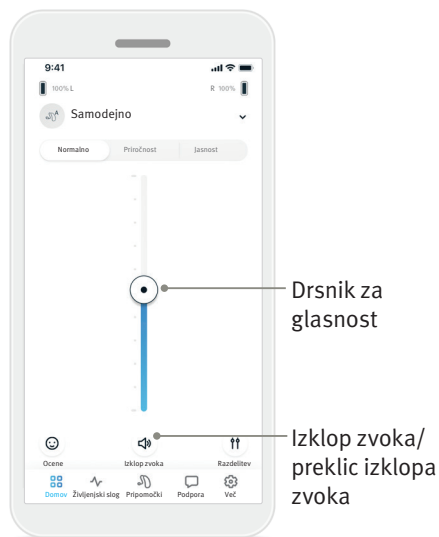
9:41

100% L

R 100%

Samodejno

Normalno

Priročnost

Jasnost

Drsnik za glasnost

Izklop zvoka/ preklic izklopa zvoka

Ocene

Izklop zvoka

Razdelitev

Domov

Življenjski slog

Pripomočki

Podpora

Več